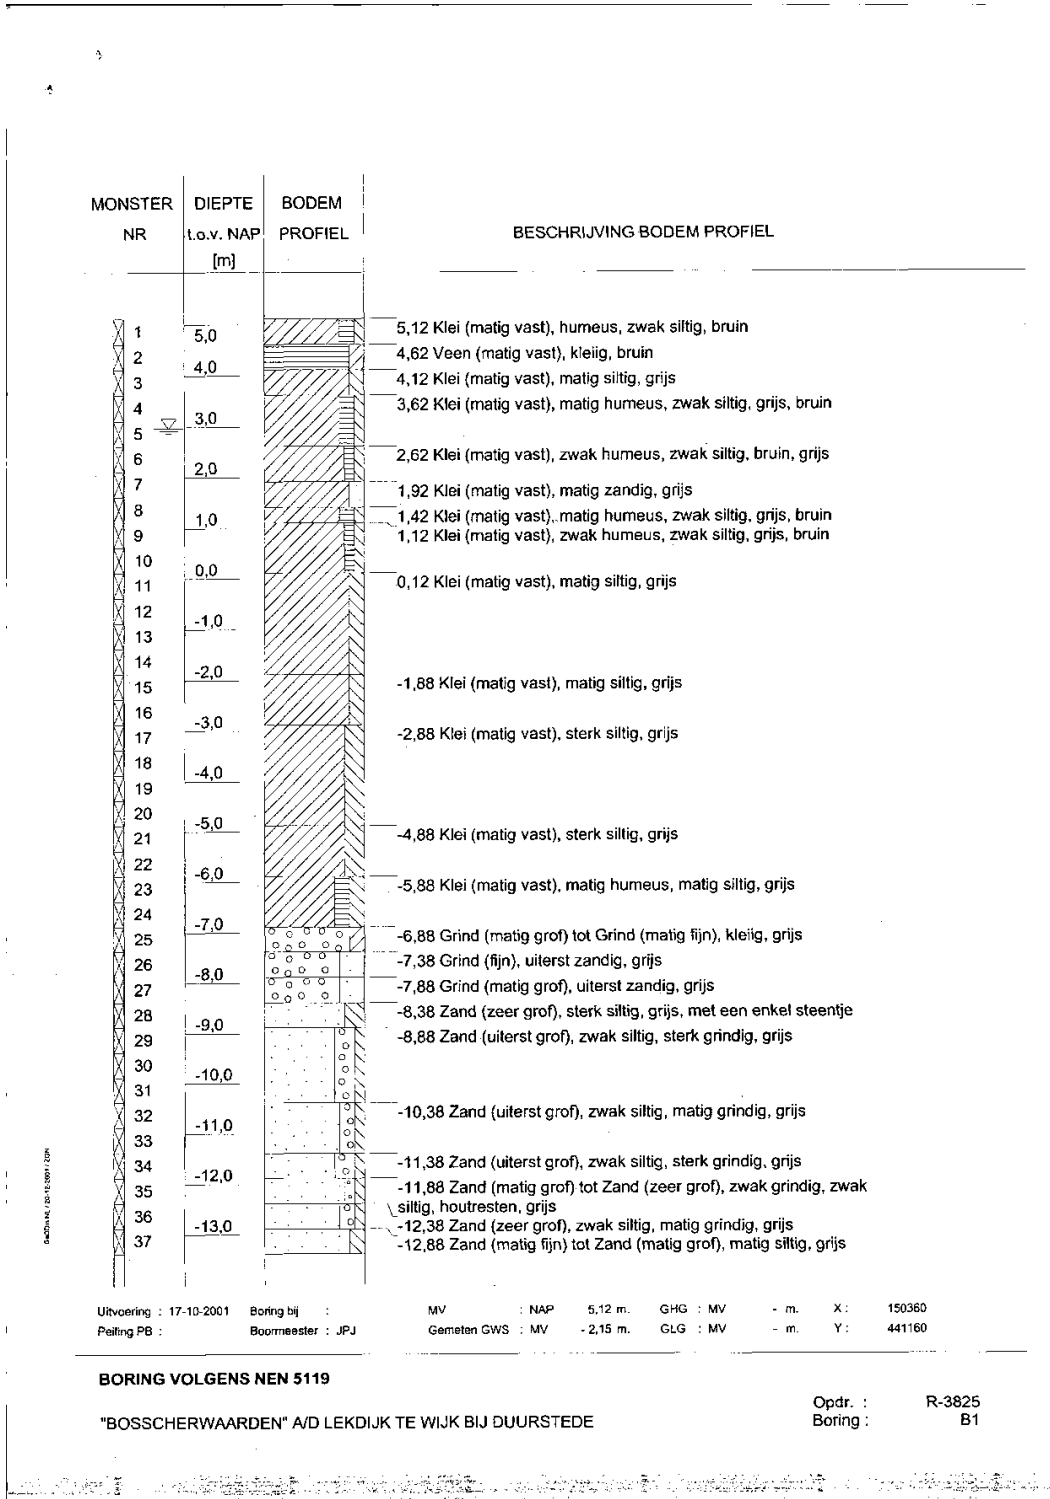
| MONSTER NR | DIEPTE t.o.v. NAP [m] | BODEM PROFIEL | BESCHRIJVING BODEM PROFIEL |
|---|---|---|---|

1 2 3 4 5 6 7 8 9 10 11 12 13 14 15 16 17 18 19 20 21 22 23 24 25 26 27 28 29 30 31 32 33 34 35 36 37

5,0 4,0 3,0 2,0 1,0 0,0 -1,0 -2,0 -3,0 -4,0 -5,0 -6,0 -7,0 -8,0 -9,0 -10,0 -11,0 -12,0 -13,0

5,12 Klei (matig vast), humeus, zwak siltig, bruin
4,62 Veen (matig vast), kleiig, bruin
4,12 Klei (matig vast), matig siltig, grijs
3,62 Klei (matig vast), matig humeus, zwak siltig, grijs, bruin
2,62 Klei (matig vast), zwak humeus, zwak siltig, bruin, grijs
1,92 Klei (matig vast), matig zandig, grijs
1,42 Klei (matig vast), matig humeus, zwak siltig, grijs, bruin
1,12 Klei (matig vast), zwak humeus, zwak siltig, grijs, bruin
0,12 Klei (matig vast), matig siltig, grijs
-1,88 Klei (matig vast), matig siltig, grijs
-2,88 Klei (matig vast), sterk siltig, grijs
-4,88 Klei (matig vast), sterk siltig, grijs
-5,88 Klei (matig vast), matig humeus, matig siltig, grijs
-6,88 Grind (matig grof) tot Grind (matig fijn), kleiig, grijs
-7,38 Grind (fijn), uiterst zandig, grijs
-7,88 Grind (matig grof), uiterst zandig, grijs
-8,38 Zand (zeer grof), sterk siltig, grijs, met een enkel steentje
-8,88 Zand (uiterst grof), zwak siltig, sterk grindig, grijs
-10,38 Zand (uiterst grof), zwak siltig, matig grindig, grijs
-11,38 Zand (uiterst grof), zwak siltig, sterk grindig, grijs
-11,88 Zand (matig grof) tot Zand (zeer grof), zwak grindig, zwak siltig, houtresten, grijs
-12,38 Zand (zeer grof), zwak siltig, matig grindig, grijs
-12,88 Zand (matig fijn) tot Zand (matig grof), matig siltig, grijs

Uitvoering : 17-10-2001 Boring bij : MV : NAP 5,12 m. GHG : MV - m. X : 150360
Peiling PB : Boormeester : JPJ Gemeten GWS : MV - 2,15 m. GLG : MV - m. Y : 441160

BORING VOLGENS NEN 5119

"BOSSCHERWAARDEN" A/D LEKDIJK TE WIJK BIJ DUURSTEDE

Opdr. : R-3825
Boring : B1